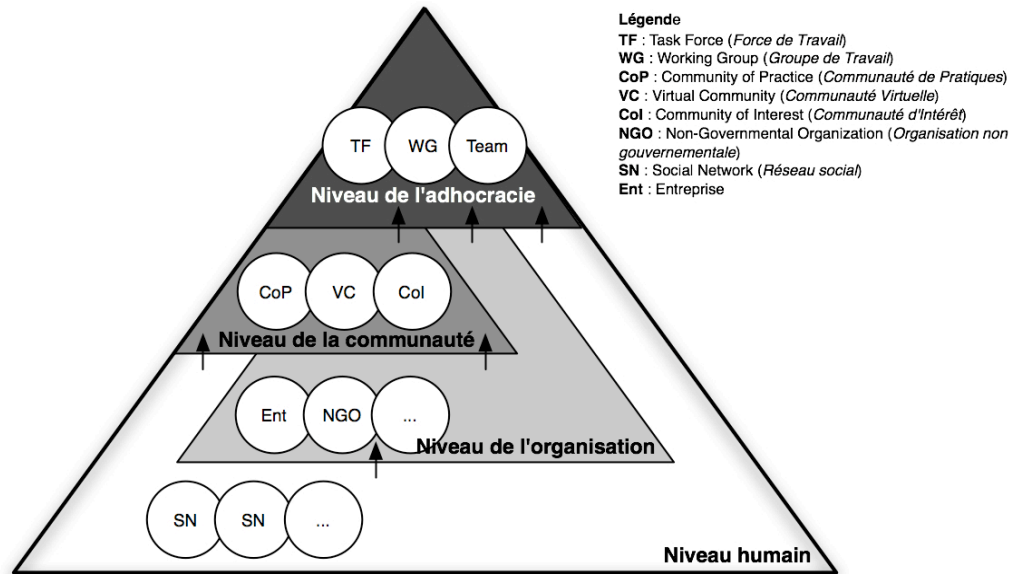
TF
WG
Team
Niveau de l'adhocracie

CoP
VC
CoI
Niveau de la communauté

Ent
NGO
...
Niveau de l'organisation

SN
SN
...
Niveau humain

Légende
TF : Task Force (*Force de Travail*)
WG : Working Group (*Groupe de Travail*)
CoP : Community of Practice (*Communauté de Pratiques*)
VC : Virtual Community (*Communauté Virtuelle*)
CoI : Community of Interest (*Communauté d'Intérêt*)
NGO : Non-Governmental Organization (*Organisation non gouvernementale*)
SN : Social Network (*Réseau social*)
Ent : Entreprise